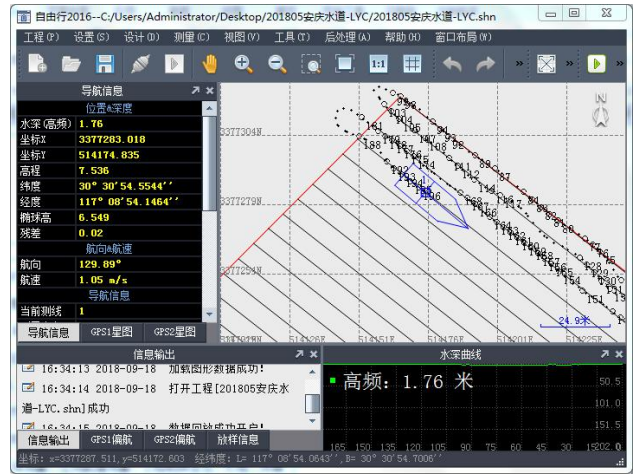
自由行2016--C:/Users/Administrator/Desktop/201805安庆水道-LYC/201805安庆水道-LYC.shn

工程(P) 设置(S) 设计(D) 测量(C) 视图(V) 工具(T) 后处理(A) 帮助(H) 窗口布局(W)

1:1

导航信息

位置&深度

| 水深(高频) | 1.76 |
|---|---|
| 坐标X | 3377283.018 |
| 坐标Y | 514174.835 |
| 高程 | 7.536 |
| 纬度 | 30° 30′54.5544″ |
| 经度 | 117° 08′54.1464″ |
| 椭球高 | 6.549 |
| 残差 | 0.02 |

航向&航速

| 航向 | 129.89° |
|---|---|
| 航速 | 1.05 m/s |

导航信息

| 当前测线 | 1 |
|---|---|

导航信息 GPS1星图 GPS2星图

3377304N
3377279N
3377254N

24.9米

信息输出

16:34:13 2018-09-18 加载图形数据成功!
16:34:14 2018-09-18 打开工程[201805安庆水道-LYC.shn]成功
16:34:15 2018-09-18 数据回放成功开启!

信息输出 GPS1偏航 GPS2偏航 放样信息

水深曲线

高频: 1.76 米

50.5
101.0
151.5
202.0

165 150 135 120 105 90 75 60 45 30 15 0

坐标: x=3377287.511,y=514172.603 经纬度: L= 117° 08′54.0643″,B= 30° 30′54.7006″